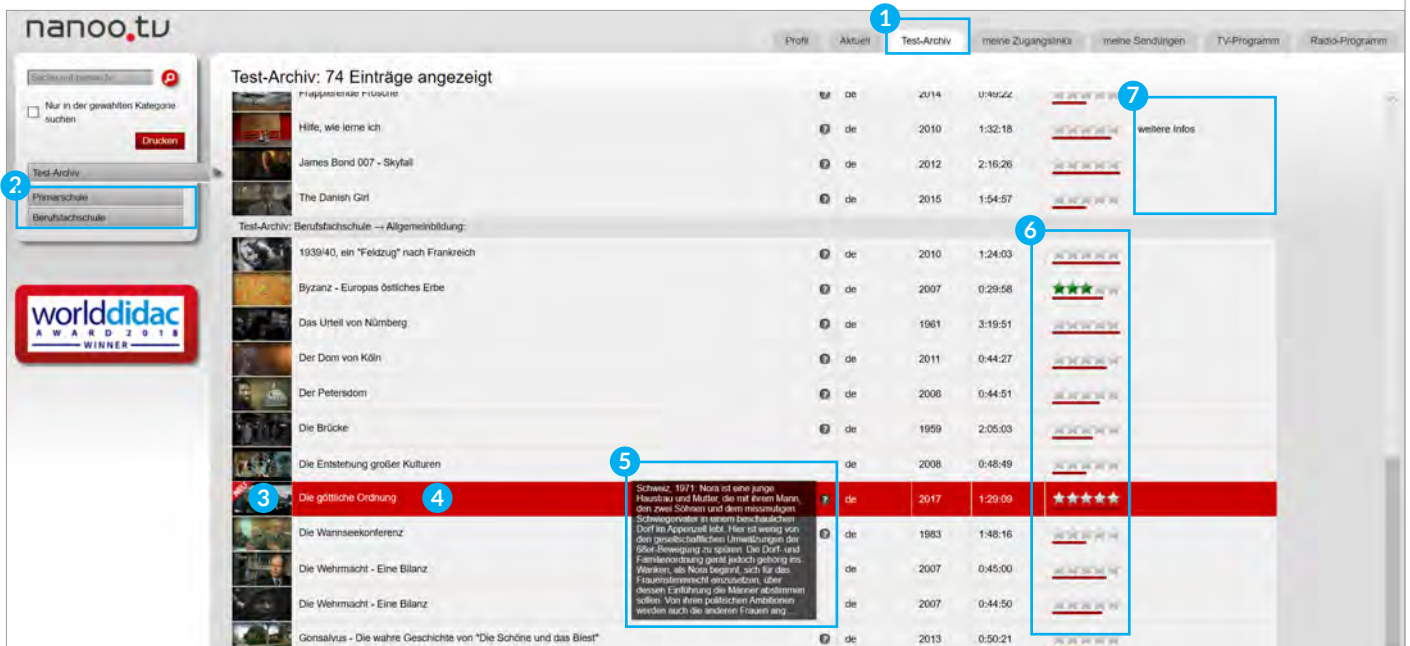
nanoo.tv

Profil | Aktuell | Test-Archiv | meine Zugangslinks | meine Sendungen | TV-Programm | Radio-Programm

1

Suchen auf nanoo.tv

Nur in der gewählten Kategorie suchen

Drucken

Test-Archiv

2

Primarschule

Berufsfachschule

worlddidac AWARD 2018 WINNER

Test-Archiv: 74 Einträge angezeigt

| | | | | |
|---|---|---|---|---|
| Frappierende Frösche | de | 2014 | 0:49:22 | |
| Hilfe, wie lerne ich | de | 2010 | 1:32:18 | |
| James Bond 007 - Skyfall | de | 2012 | 2:16:26 | |
| The Danish Girl | de | 2015 | 1:54:57 | |

7

weitere Infos

Test-Archiv: Berufsfachschule → Allgemeinbildung:

6

| | | | | |
|---|---|---|---|---|
| 1939/40, ein "Feldzug" nach Frankreich | de | 2010 | 1:24:03 | |
| Byzanz - Europas östliches Erbe | de | 2007 | 0:29:58 | |
| Das Urteil von Nürnberg | de | 1961 | 3:19:51 | |
| Der Dom von Köln | de | 2011 | 0:44:27 | |
| Der Petersdom | de | 2008 | 0:44:51 | |
| Die Brücke | de | 1959 | 2:05:03 | |
| Die Entstehung großer Kulturen | de | 2008 | 0:48:49 | |
| Die göttliche Ordnung | de | 2017 | 1:29:09 | |
| Die Wannseekonferenz | de | 1983 | 1:48:16 | |
| Die Wehrmacht - Eine Bilanz | de | 2007 | 0:45:00 | |
| Die Wehrmacht - Eine Bilanz | de | 2007 | 0:44:50 | |
| Gonsalvus - Die wahre Geschichte von "Die Schöne und das Biest" | de | 2013 | 0:50:21 | |

5

3

4

NEU

Schweiz, 1971: Nora ist eine junge Hausfrau und Mutter, die mit ihrem Mann, den zwei Söhnen und dem missmutigen Schwiegervater in einem beschaulichen Dorf im Appenzell lebt. Hier ist wenig von den gesellschaftlichen Umwälzungen der 68er-Bewegung zu spüren. Die Dorf- und Familienordnung gerät jedoch gehörig ins Wanken, als Nora beginnt, sich für das Frauenstimmrecht einzusetzen, über dessen Einführung die Männer abstimmen sollen. Von ihren politischen Ambitionen werden auch die anderen Frauen ang...